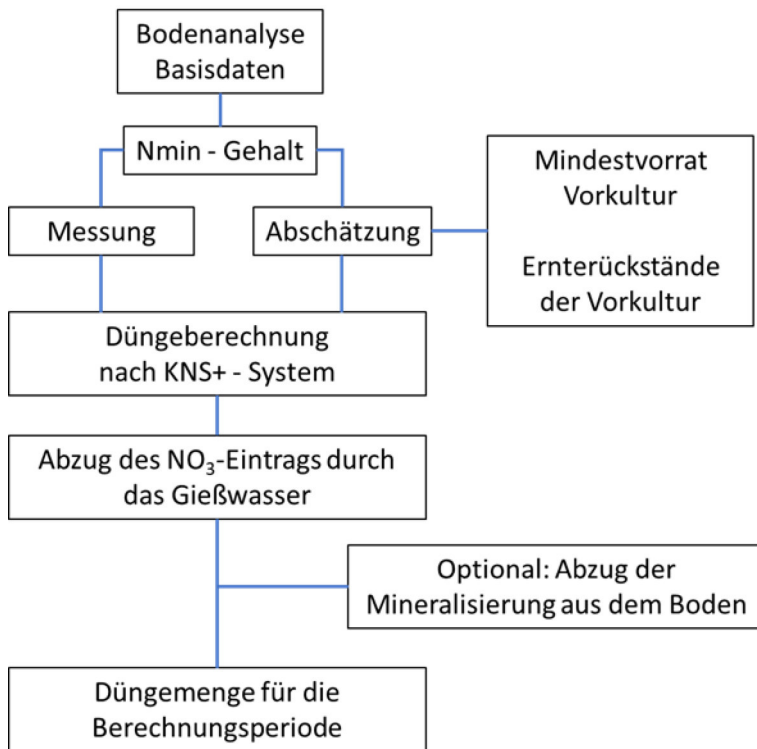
Bodenanalyse
Basisdaten

Nmin - Gehalt

Messung

Abschätzung

Mindestvorrat
Vorkultur

Ernterückstände
der Vorkultur

Düngeberechnung
nach KNS+ - System

Abzug des $NO_3$-Eintrags durch das Gießwasser

Optional: Abzug der Mineralisierung aus dem Boden

Düngemenge für die Berechnungsperiode